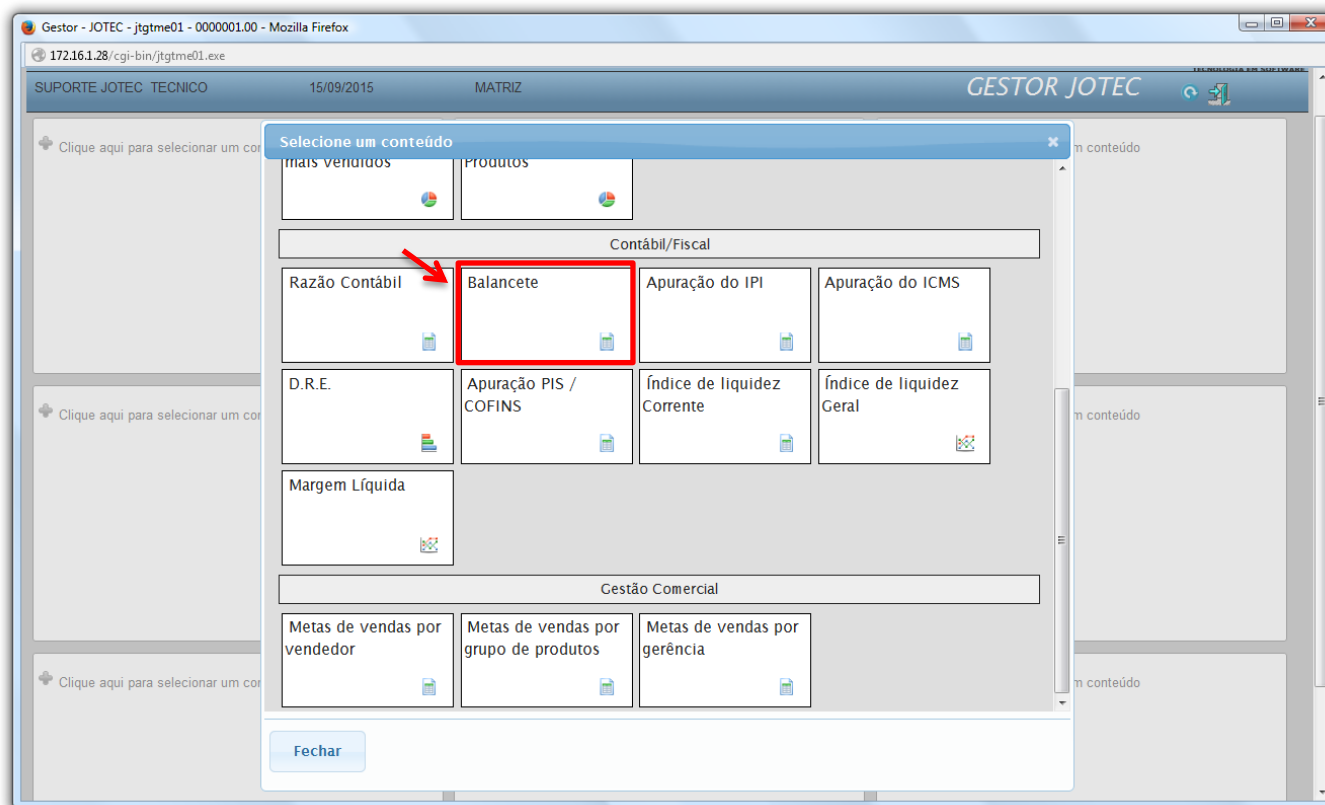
Gestor - JOTEC - jtgtme01 - 0000001.00 - Mozilla Firefox

172.16.1.28/cgi-bin/jtgtme01.exe

SUPORTE JOTEC TECNICO 15/09/2015 MATRIZ

GESTOR JOTEC

Clique aqui para selecionar um con

m conteúdo

Clique aqui para selecionar um con

m conteúdo

Clique aqui para selecionar um con

m conteúdo

Selecione um conteúdo

mais vendidos

Produtos

Contábil/Fiscal

Razão Contábil

Balancete

Apuração do IPI

Apuração do ICMS

D.R.E.

Apuração PIS / COFINS

Índice de liquidez Corrente

Índice de liquidez Geral

Margem Líquida

Gestão Comercial

Metas de vendas por vendedor

Metas de vendas por grupo de produtos

Metas de vendas por gerência

Fechar